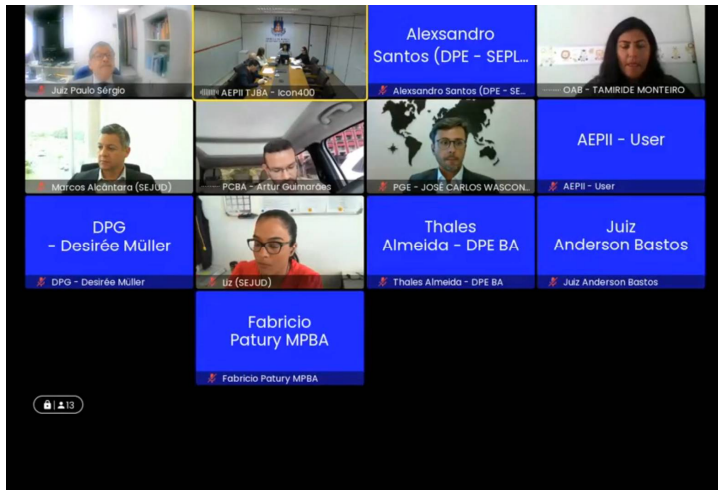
Juiz Paulo Sérgio

AEPII TJBA - Icon400

Alexsandro Santos (DPE - SEPL...

Alexsandro Santos (DPE - SE...

OAB - TAMIRIDE MONTEIRO

Marcos Alcântara (SEJUD)

PCBA - Artur Guimarães

PGE - JOSÉ CARLOS WASCON...

AEPII - User

AEPII - User

DPG - Desirée Müller

DPG - Desirée Müller

Liz (SEJUD)

Thales Almeida - DPE BA

Thales Almeida - DPE BA

Juiz Anderson Bastos

Juiz Anderson Bastos

Fabricio Patury MPBA

Fabricio Patury MPBA

13